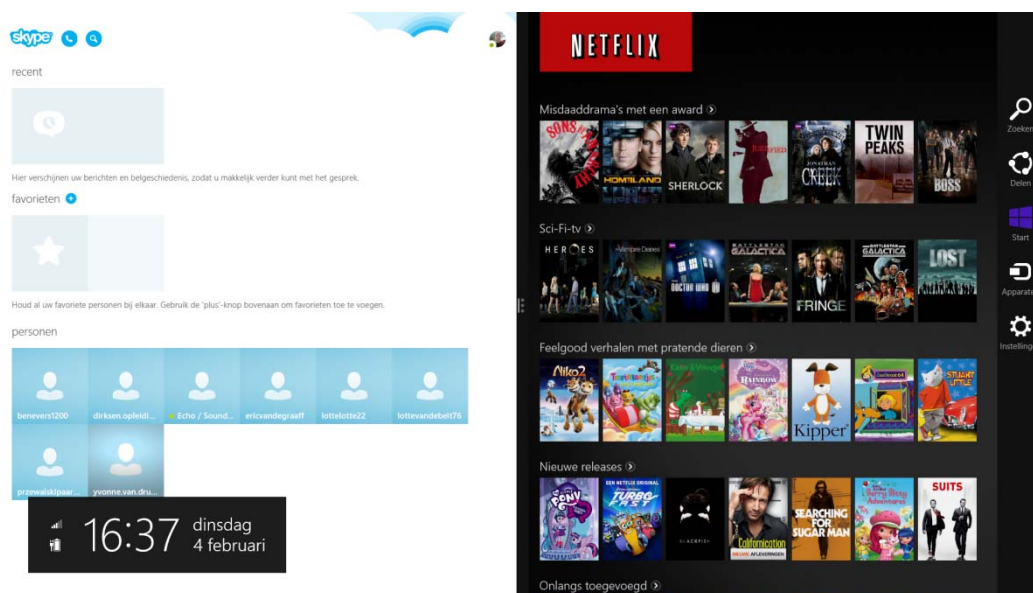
skype

recent

Hier verschijnen uw berichten en belgeschiedenis, zodat u makkelijk verder kunt met het gesprek.

favorieten

Houd al uw favoriete personen bij elkaar. Gebruik de 'plus'-knop bovenaan om favorieten toe te voegen.

personen

benevers1200
dirksen.opleidi...
Echo / Sound...
ericvandegraaff
lottelotte22
lottevandebelt76
przewalskipaar...
yvonne.van.dru...

16:37 dinsdag 4 februari

NETFLIX

Misdaaddrama's met een award

SONS OF ANARCHY
HOMELAND
SHERLOCK
JONATHAN CREEK
TWIN PEAKS
BOSS

Sci-Fi-tv

HEROES
The Vampire Diaries
DOCTOR WHO
BATTLESTAR GALACTICA
FRINGE
BATTLESTAR GALACTICA
LOST

Feelgood verhalen met pratende dieren

Niko 2
Kipper
STUART LITTLE

Nieuwe releases

MY LITTLE PONY
EEN NETFLIX ORIGINAL TURBO F.A.S.T.
BLACKFISH
Californication NIEUWE AFLEVERINGEN
SEARCHING FOR SUGAR MAN
SUITS

Onlangs toegevoegd

Zoeken
Delen
Start
Apparaten
Instellingen